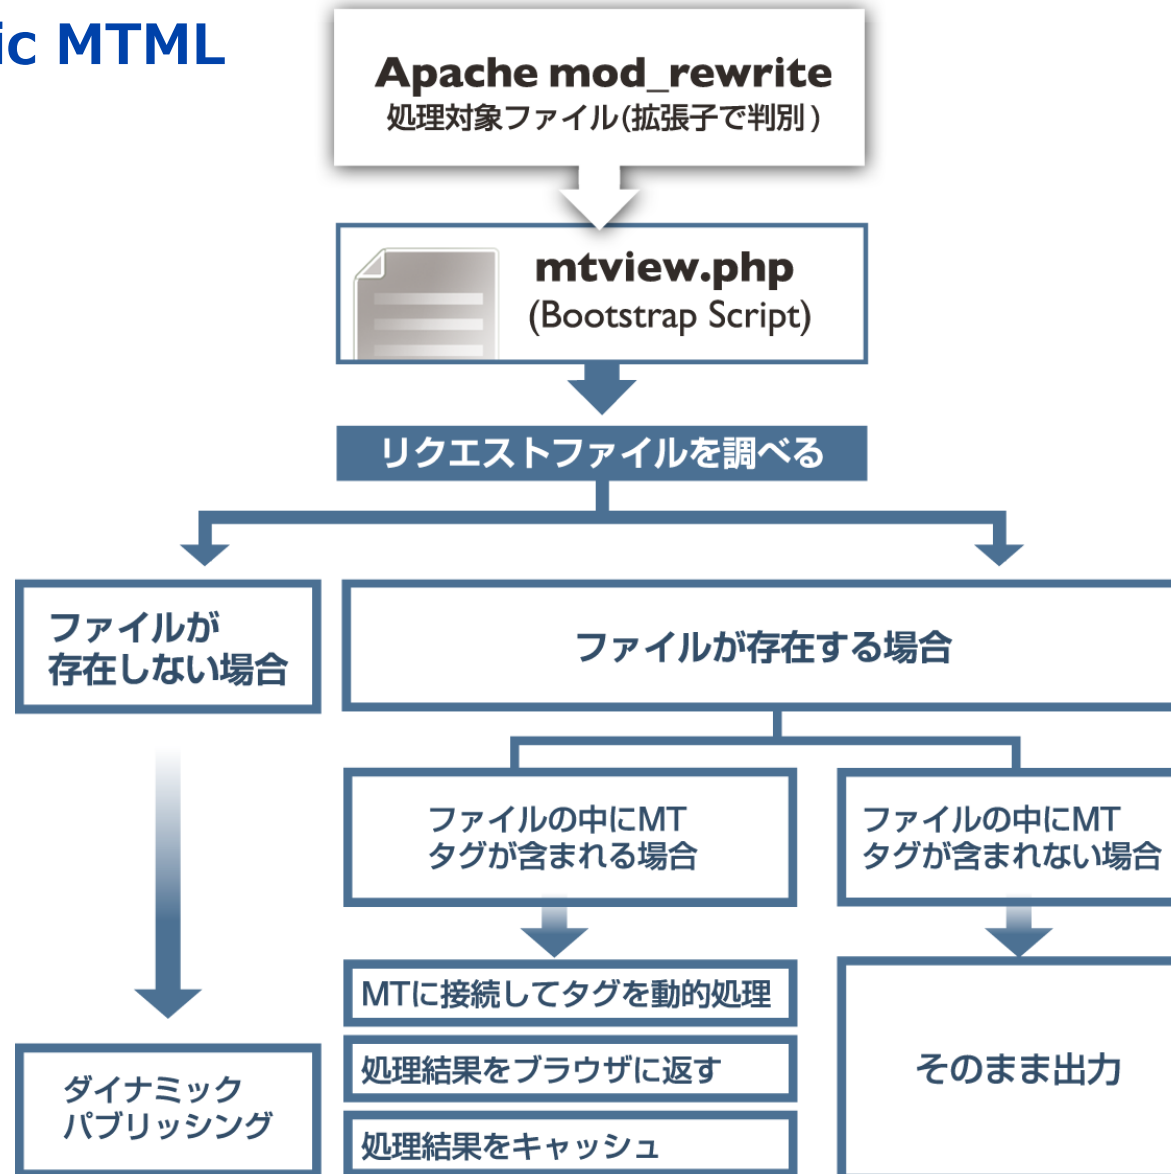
ic MTML

Apache mod_rewrite
処理対象ファイル(拡張子で判別)

mtview.php
(Bootstrap Script)

リクエストファイルを調べる

ファイルが存在しない場合

ファイルが存在する場合

ファイルの中にMTタグが含まれる場合

ファイルの中にMTタグが含まれない場合

MTに接続してタグを動的処理

処理結果をブラウザに返す

処理結果をキャッシュ

そのまま出力

ダイナミックパブリッシング